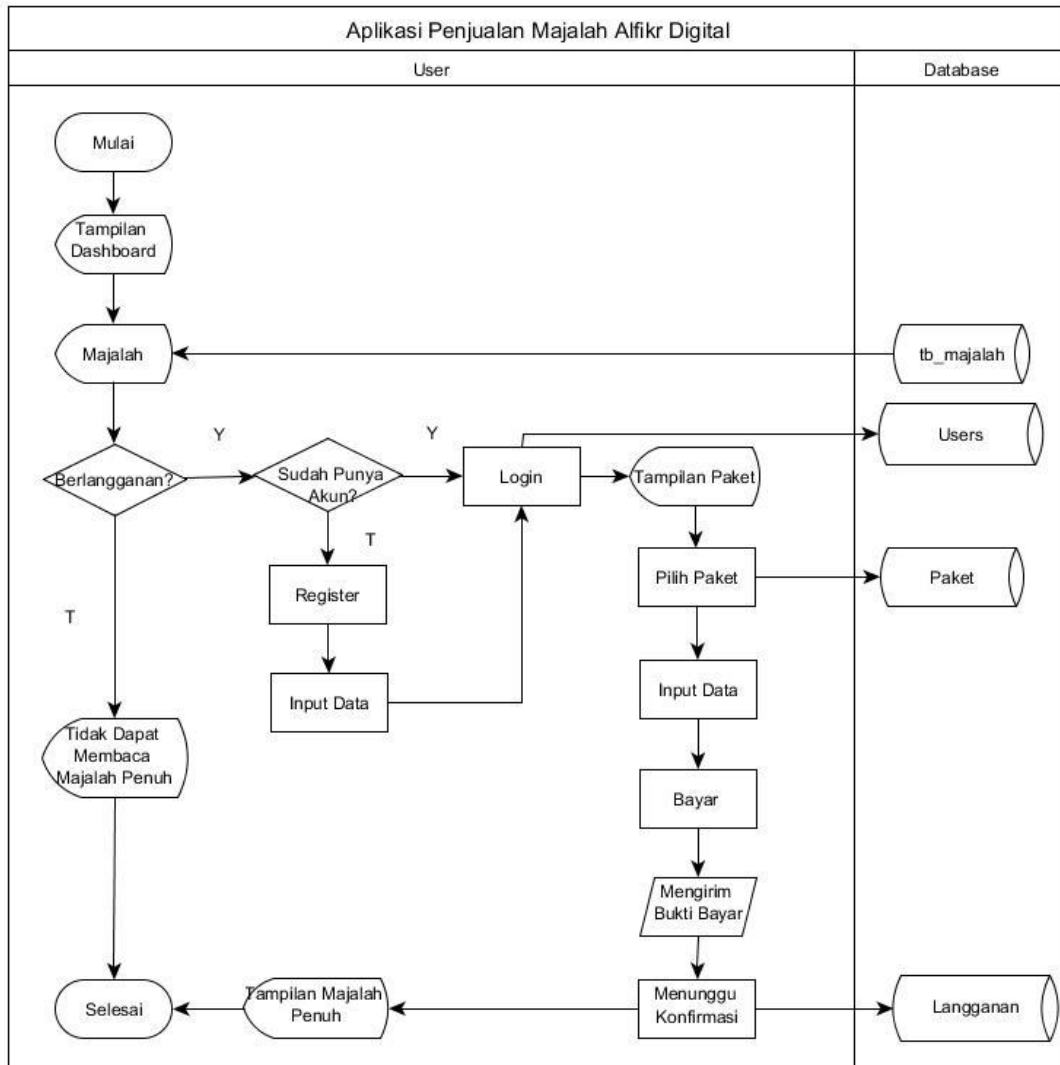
Aplikasi Penjualan Majalah Alfikr Digital

User

Database

Mulai

Tampilan Dashboard

Majalah

tb_majalah

Y

Y

Users

Berlangganan?

Sudah Punya Akun?

Login

Tampilan Paket

T

Pilih Paket

Paket

T

Register

Input Data

Input Data

Tidak Dapat Membaca Majalah Penuh

Bayar

Mengirim Bukti Bayar

Selesai

Tampilan Majalah Penuh

Menunggu Konfirmasi

Langganan